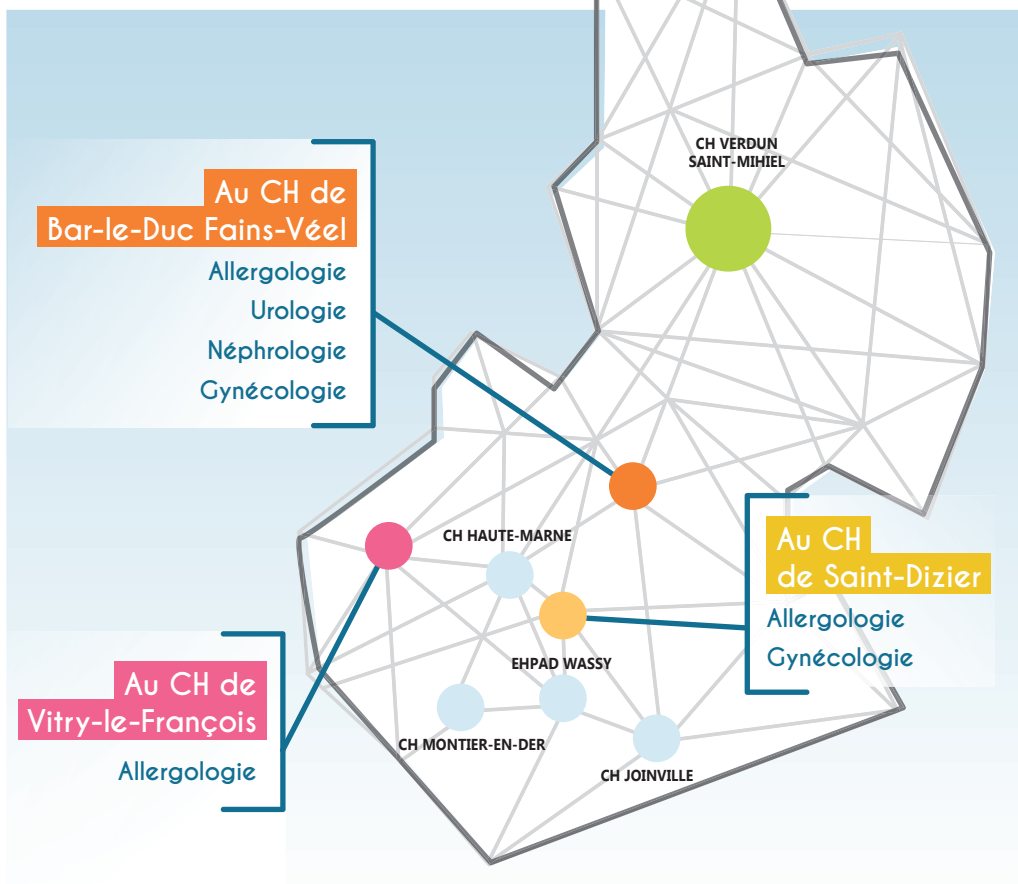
Au CH de
Bar-le-Duc Fains-Véel
Allergologie
Urologie
Néphrologie
Gynécologie

CH VERDUN
SAINT-MIHIEL

CH HAUTE-MARNE

Au CH
de Saint-Dizier
Allergologie
Gynécologie

EHPAD WASSY

Au CH de
Vitry-le-François
Allergologie

CH MONTIER-EN-DER

CH JOINVILLE